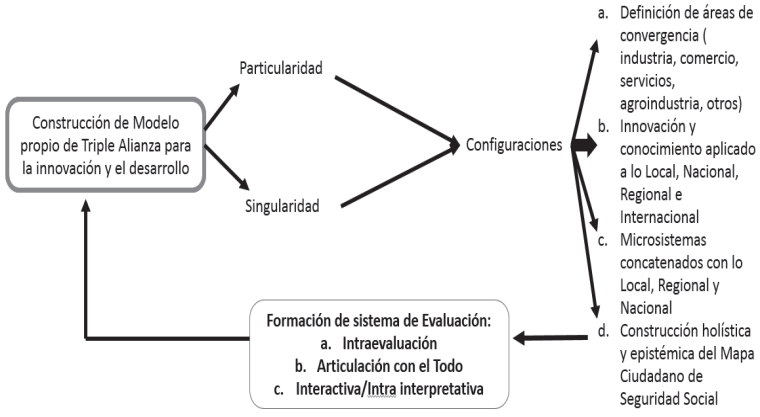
Construcción de Modelo propio de Triple Alianza para la innovación y el desarrollo

Particularidad

Singularidad

Configuraciones

a. Definición de áreas de convergencia ( industria, comercio, servicios, agroindustria, otros)
b. Innovación y conocimiento aplicado a lo Local, Nacional, Regional e Internacional
c. Microsistemas concatenados con lo Local, Regional y Nacional
d. Construcción holística y epistémica del Mapa Ciudadano de Seguridad Social

Formación de sistema de Evaluación:
a. Intraevaluación
b. Articulación con el Todo
c. Interactiva/Intra interpretativa